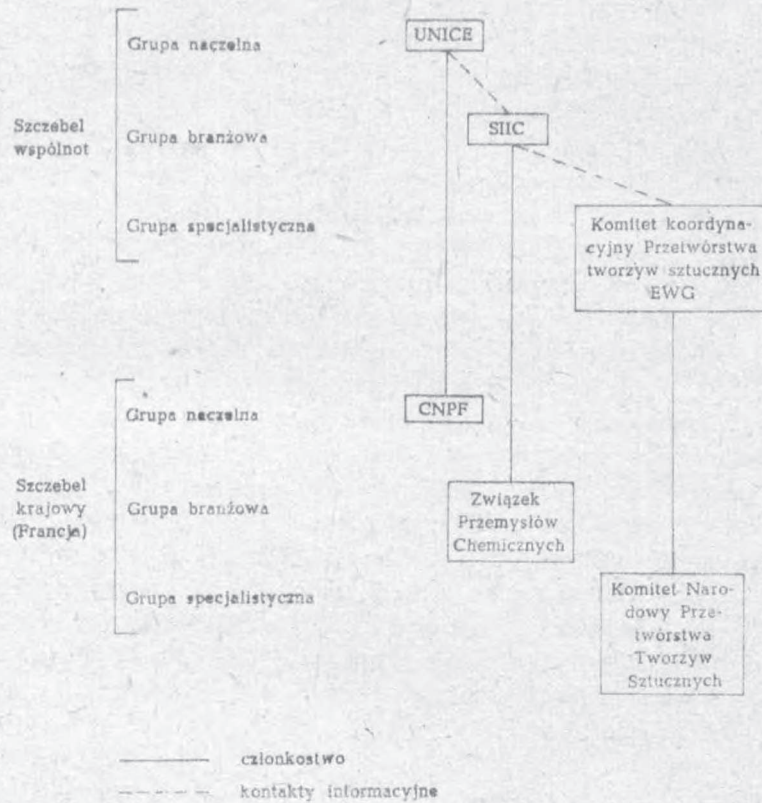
Szczebel wspólnot

Grupa naczelna

Grupa branżowa

Grupa specjalistyczna

UNICE

SIIC

Komitet koordynacyjny Przetwórstwa tworzyw sztucznych EWG

Szczebel krajowy (Francja)

Grupa naczelna

Grupa branżowa

Grupa specjalistyczna

CNPF

Związek Przemysłów Chemicznych

Komitet Narodowy Przetwórstwa Tworzyw Sztucznych

członkostwo

kontakty informacyjne